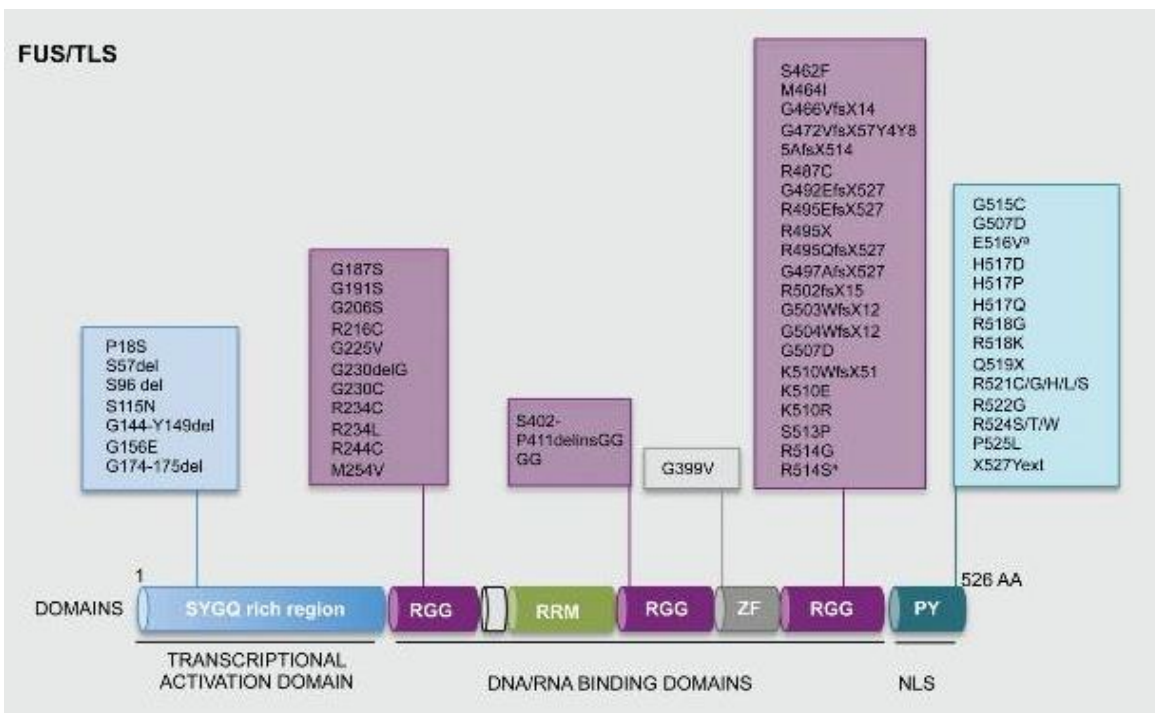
FUS/TLS

P18S
S57del
S96 del
S115N
G144-Y149del
G156E
G174-175del

G187S
G191S
G206S
R216C
G225V
G230delG
G230C
R234C
R234L
R244C
M254V

S402-P411delinsGG GG

G399V

S462F
M464I
G466VfsX14
G472VfsX57Y4Y8
5AfsX514
R487C
G492EfsX527
R495EfsX527
R495X
R495QfsX527
G497AfsX527
R502fsX15
G503WfsX12
G504WfsX12
G507D
K510WfsX51
K510E
K510R
S513P
R514G
R514S*

G515C
G507D
E516Vª
H517D
H517P
H517Q
R518G
R518K
Q519X
R521C/G/H/L/S
R522G
R524S/T/W
P525L
X527Yext

1
526 AA

DOMAINS
SYGQ rich region
RGG
RRM
RGG
ZF
RGG
PY

TRANSCRIPTIONAL ACTIVATION DOMAIN
DNA/RNA BINDING DOMAINS
NLS